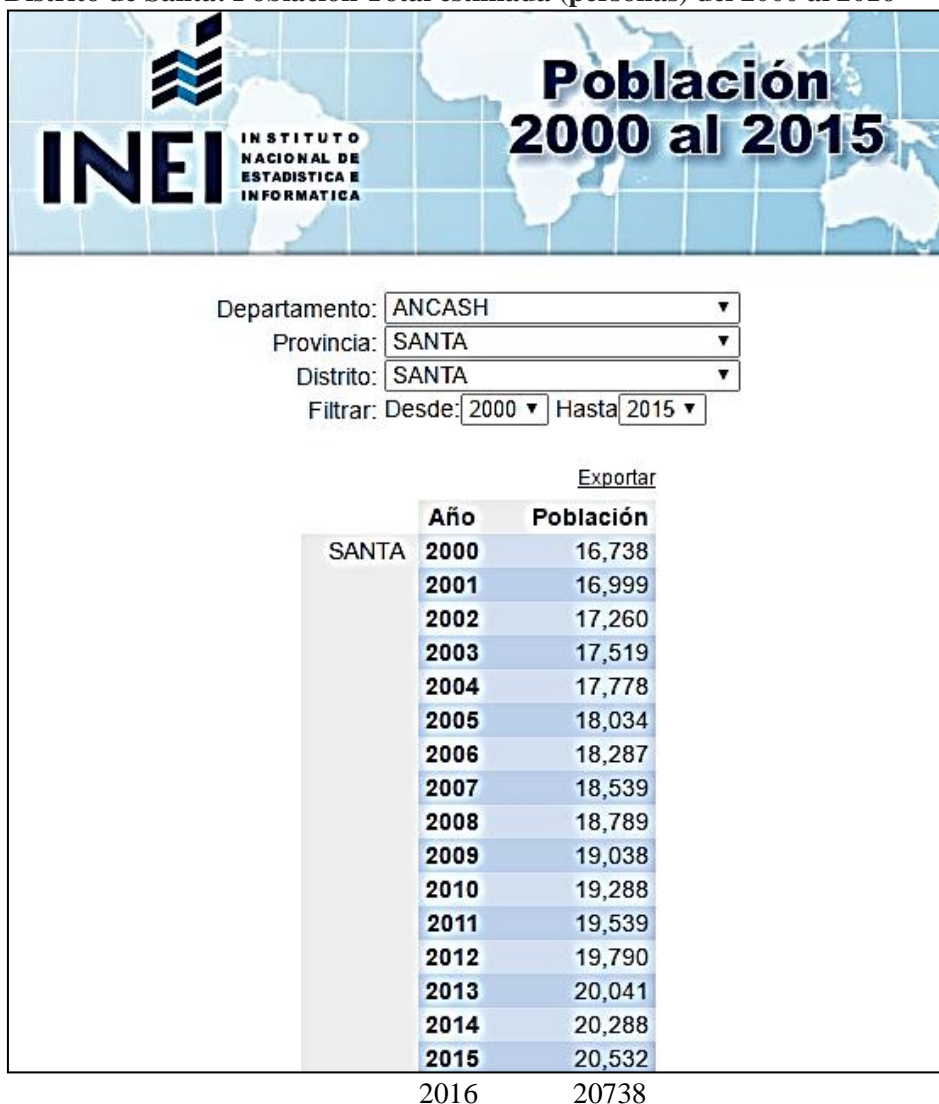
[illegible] de Santa: Población Total estimada (personas) del 2000 al 2016

INEI INSTITUTO NACIONAL DE ESTADISTICA E INFORMATICA

Población 2000 al 2015

Departamento: ANCASH
Provincia: SANTA
Distrito: SANTA
Filtrar: Desde: 2000 Hasta 2015

Exportar

| | Año | Población |
|---|---|---|
| SANTA | 2000 | 16,738 |
| | 2001 | 16,999 |
| | 2002 | 17,260 |
| | 2003 | 17,519 |
| | 2004 | 17,778 |
| | 2005 | 18,034 |
| | 2006 | 18,287 |
| | 2007 | 18,539 |
| | 2008 | 18,789 |
| | 2009 | 19,038 |
| | 2010 | 19,288 |
| | 2011 | 19,539 |
| | 2012 | 19,790 |
| | 2013 | 20,041 |
| | 2014 | 20,288 |
| | 2015 | 20,532 |
| | 2016 | 20738 |